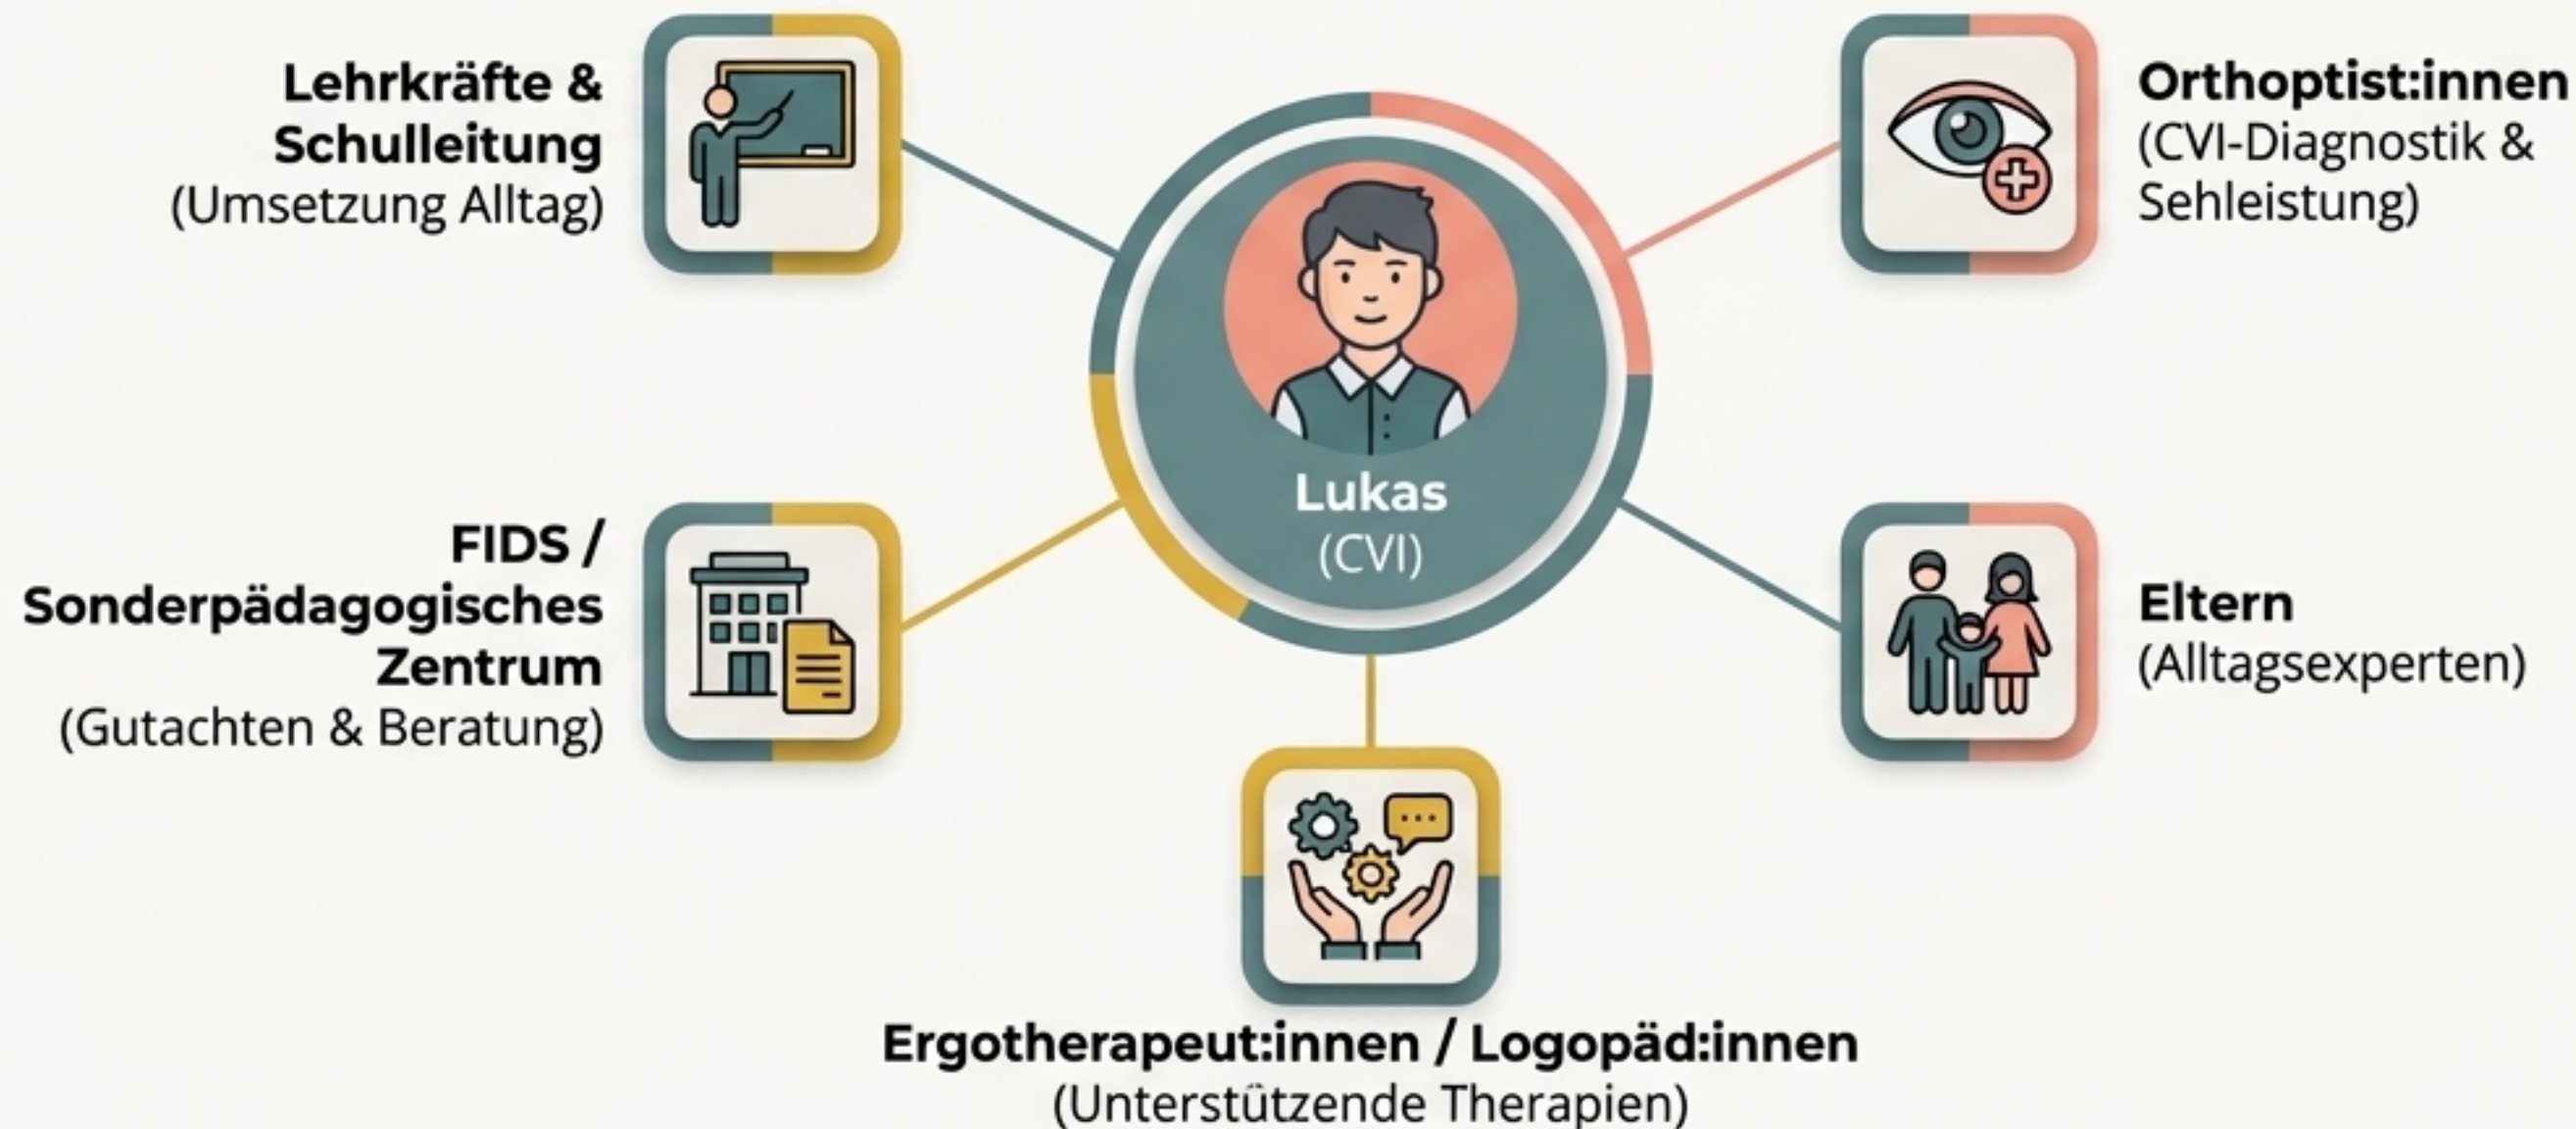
Lehrkräfte & Schulleitung
(Umsetzung Alltag)

Orthoptist:innen
(CVI-Diagnostik & Sehleistung)

Lukas
(CVI)

FIDS / Sonderpädagogisches Zentrum
(Gutachten & Beratung)

Eltern
(Alltagsexperten)

Ergotherapeut:innen / Logopäd:innen
(Unterstützende Therapien)